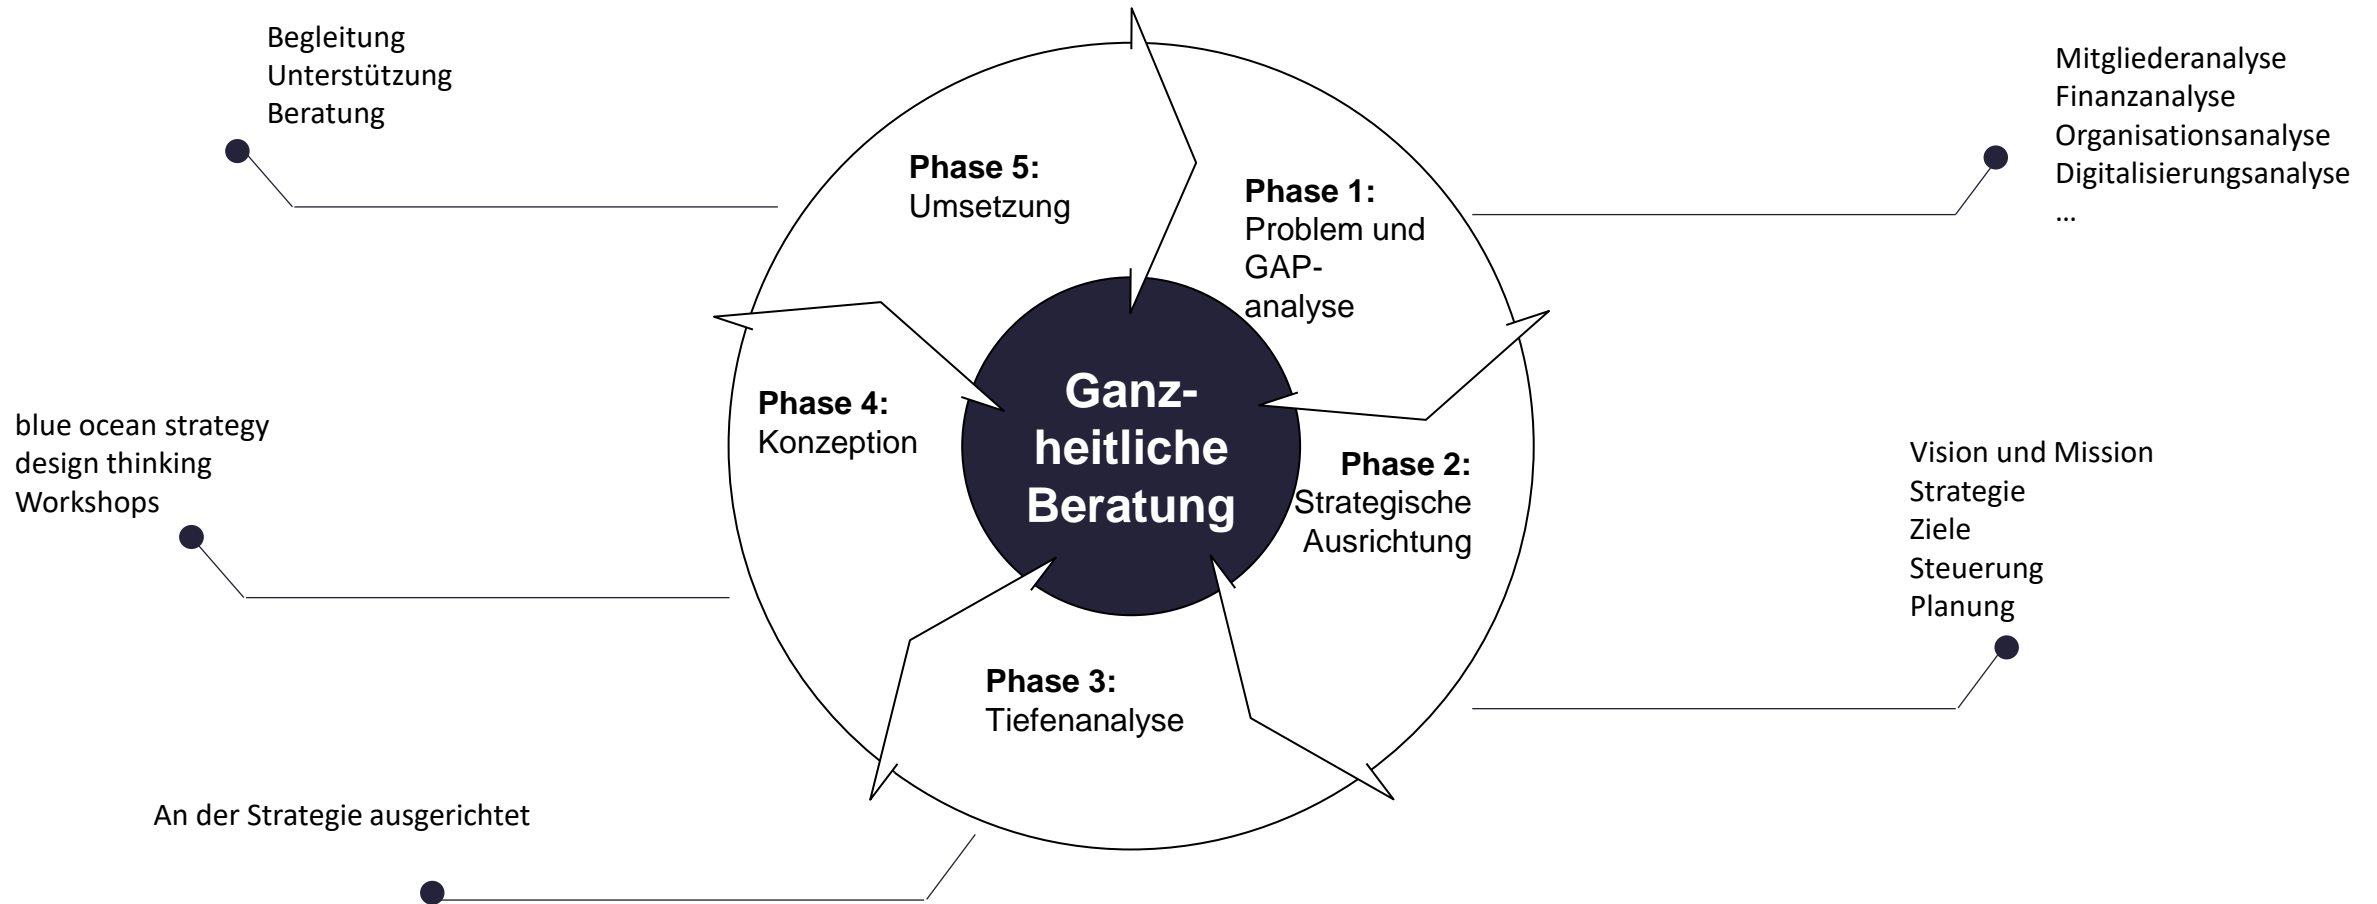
Begleitung
Unterstützung
Beratung

Mitgliederanalyse
Finanzanalyse
Organisationsanalyse
Digitalisierungsanalyse
…

**Phase 5:**
Umsetzung

**Phase 1:**
Problem und GAP-analyse

**Ganzheitliche Beratung**

**Phase 4:**
Konzeption

**Phase 2:**
Strategische Ausrichtung

blue ocean strategy
design thinking
Workshops

Vision und Mission
Strategie
Ziele
Steuerung
Planung

**Phase 3:**
Tiefenanalyse

An der Strategie ausgerichtet